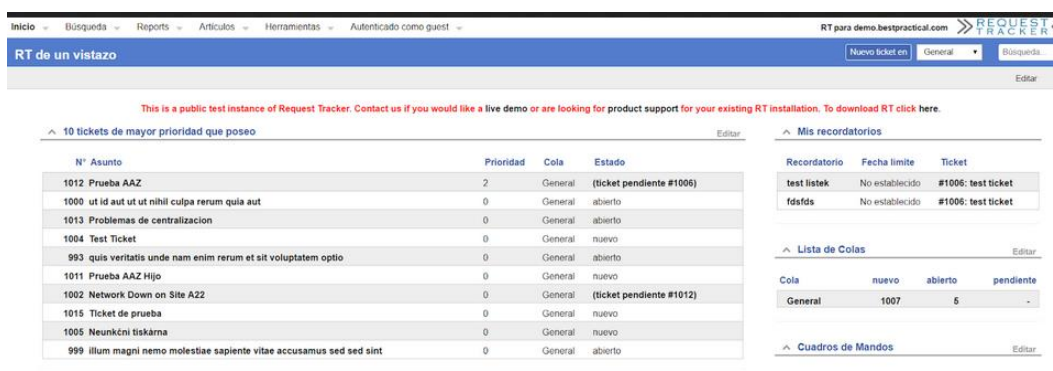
Inicio Búsqueda Reports Artículos Herramientas Autenticado como guest

RT para demo.bestpractical.com REQUEST TRACKER

RT de un vistazo

Nuevo ticket en General Búsqueda...

Editar

This is a public test instance of Request Tracker. Contact us if you would like a live demo or are looking for product support for your existing RT installation. To download RT click here.

10 tickets de mayor prioridad que poseo Editar

| N° | Asunto | Prioridad | Cola | Estado |
|---|---|---|---|---|
| 1012 | Prueba AAZ | 2 | General | (ticket pendiente #1006) |
| 1000 | ut id aut ut ut nihil culpa rerum quia aut | 0 | General | abierto |
| 1013 | Problemas de centralizacion | 0 | General | abierto |
| 1004 | Test Ticket | 0 | General | nuevo |
| 993 | quis veritatis unde nam enim rerum et sit voluptatem optio | 0 | General | abierto |
| 1011 | Prueba AAZ Hijo | 0 | General | nuevo |
| 1002 | Network Down on Site A22 | 0 | General | (ticket pendiente #1012) |
| 1015 | Ticket de prueba | 0 | General | nuevo |
| 1005 | Neunkčni tiskárna | 0 | General | nuevo |
| 999 | illum magni nemo molestiae sapiente vitae accusamus sed sed sint | 0 | General | abierto |

Mis recordatorios

| Recordatorio | Fecha límite | Ticket |
|---|---|---|
| test listek | No establecido | #1006: test ticket |
| fdsfds | No establecido | #1006: test ticket |

Lista de Colas Editar

| Cola | nuevo | abierto | pendiente |
|---|---|---|---|
| General | 1007 | 5 | - |

Cuadros de Mandos Editar